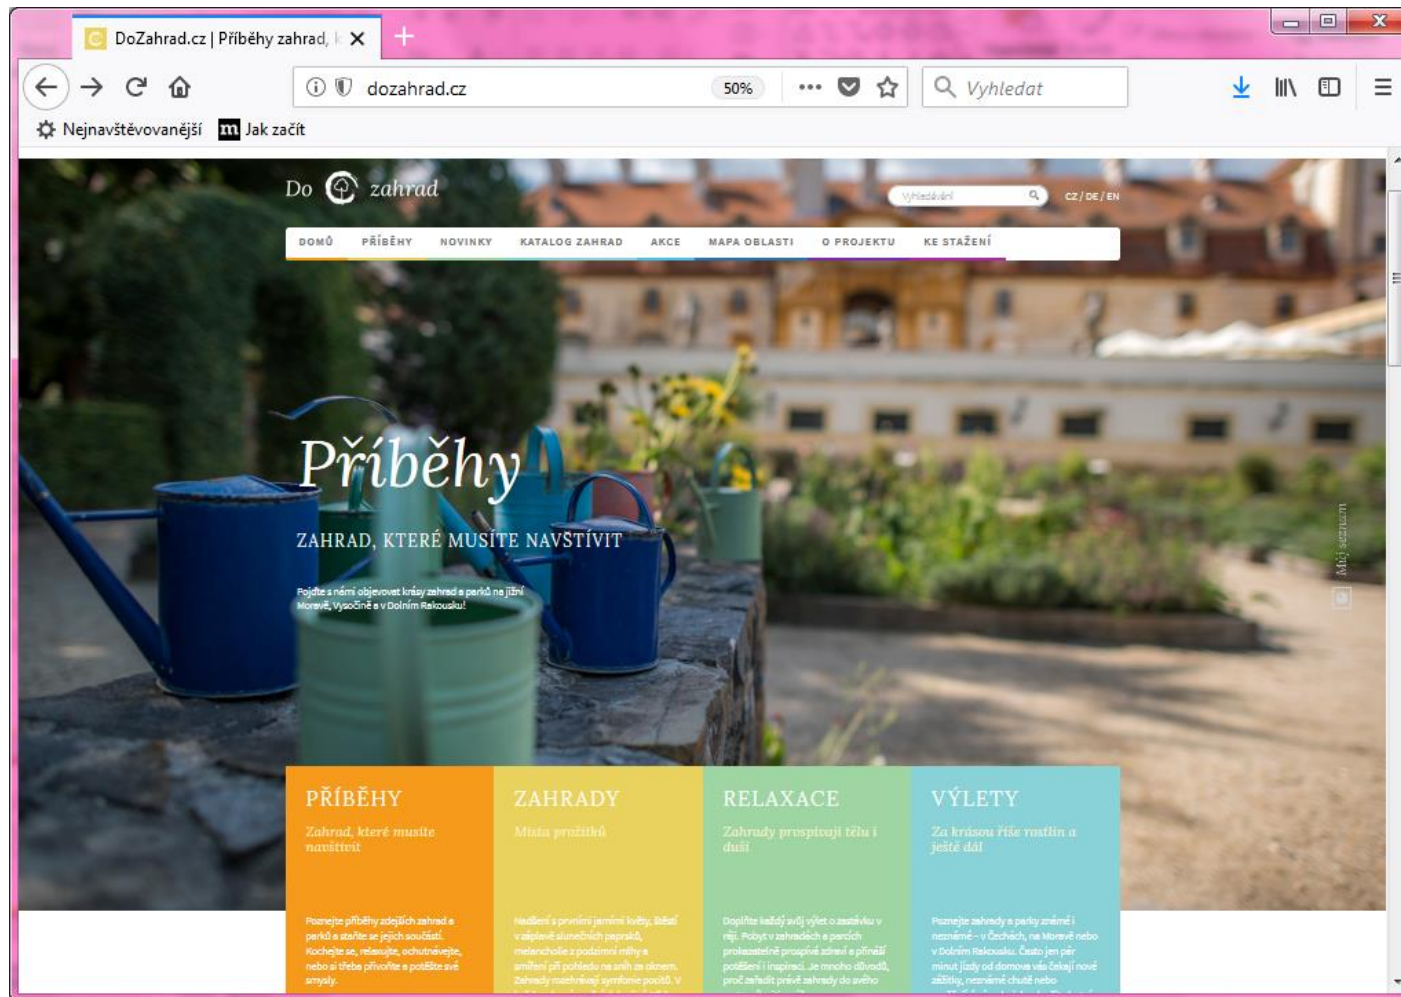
DoZahrad.cz | Příběhy zahrad, k

dozahrad.cz 50% ••• Vyhledat

Nejnavštěvovanější Jak začít

Do zahrad

Vyhledávání

CZ / DE / EN

DOMŮ PŘÍBĚHY NOVINKY KATALOG ZAHRAD AKCE MAPA OBLASTI O PROJEKTU KE STAŽENÍ

Příběhy

ZAHRAD, KTERÉ MUSÍTE NAVŠTÍVIT

Pojďte s námi objevovat krásy zahrad a parků na jižní Moravě, Vysočině a v Dolním Rakousku!

Můj seznam

PŘÍBĚHY
Zahrad, které musíte navštívit

Poznejte příběhy zdejších zahrad a parků a staňte se jejich součástí. Kochejte se, relaxujte, ochutnávejte, nebo si třeba přivoňte a potěšte své smysly.

ZAHRADY
Místa prožitků

Nadšení s prvními jarními květy, lačení v zápalu slunečních paprsků, melancholie z podzimní mlhy a smíření při pohledu na sníh za oknem. Zahrady rozehrávají symfonie pocitů. V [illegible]

RELAXACE
Zahrady prospívají tělu i duši

Doplňte každý svůj výlet o zastávku v ráji. Pobyt v zahradách a parcích prokazatelně prospívá zdraví a přináší potěšení i inspiraci. Je mnoho důvodů, proč zařadit právě zahrady do svého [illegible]

VÝLETY
Za krásou říše rostlin a ještě dál

Poznejte zahrady a parky známé i neznámé - v Čechách, na Moravě nebo v Dolním Rakousku. Často jen pár minut jízdy od domova vás čekají nové zážitky, neznámé chutě nebo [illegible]